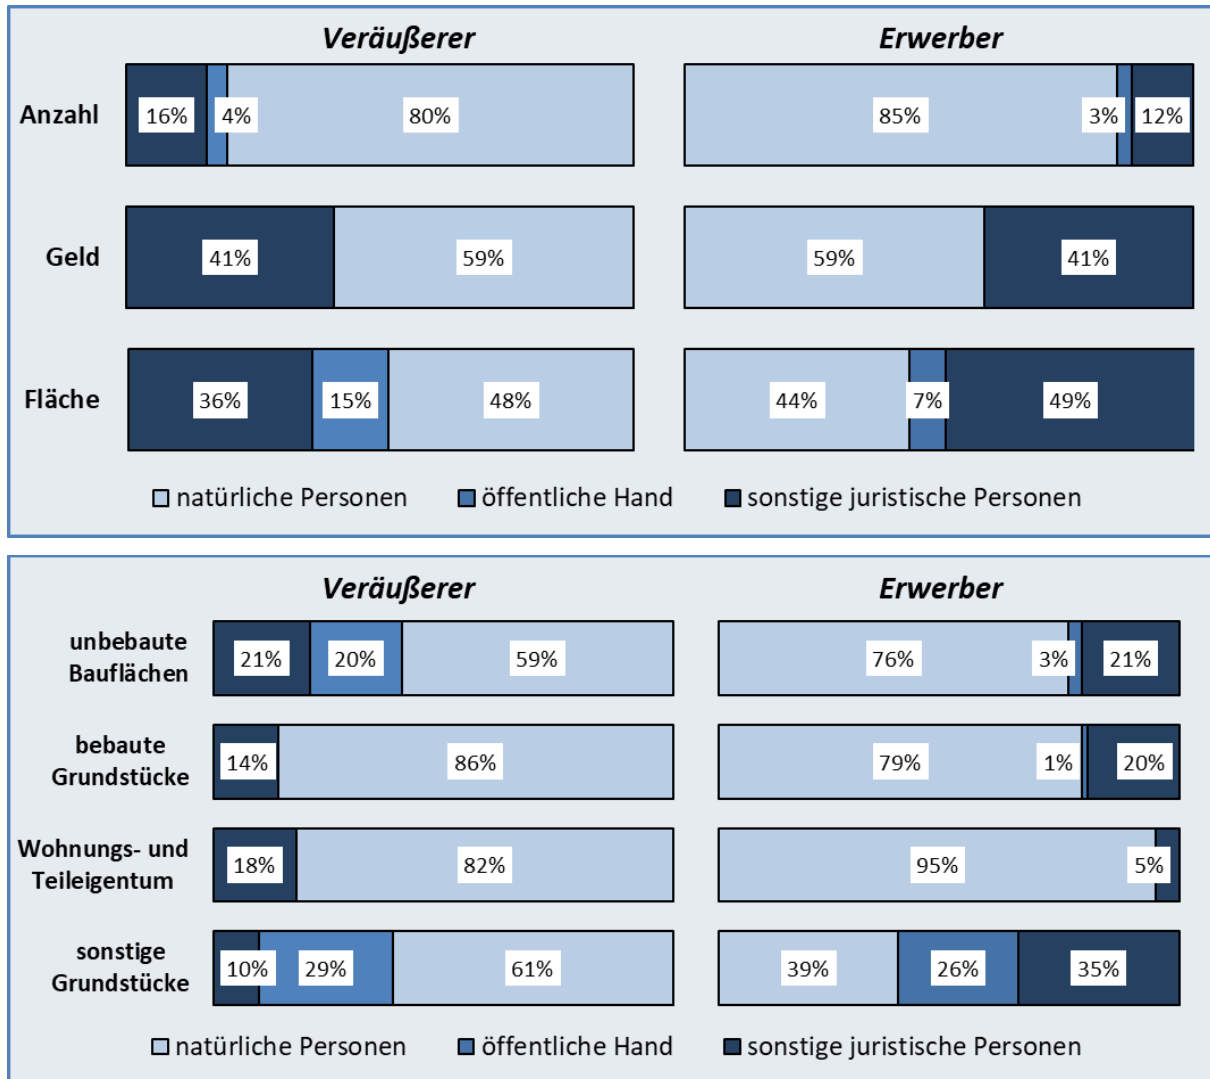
Veräußerer

Erwerber

Anzahl 16% 4% 80%

85% 3% 12%

Geld 41% 59%

59% 41%

Fläche 36% 15% 48%

44% 7% 49%

natürliche Personen  öffentliche Hand  sonstige juristische Personen

Veräußerer

Erwerber

unbebaute Bauflächen 21% 20% 59%

76% 3% 21%

bebaute Grundstücke 14% 86%

79% 1% 20%

Wohnungs- und Teileigentum 18% 82%

95% 5%

sonstige Grundstücke 10% 29% 61%

39% 26% 35%

natürliche Personen  öffentliche Hand  sonstige juristische Personen